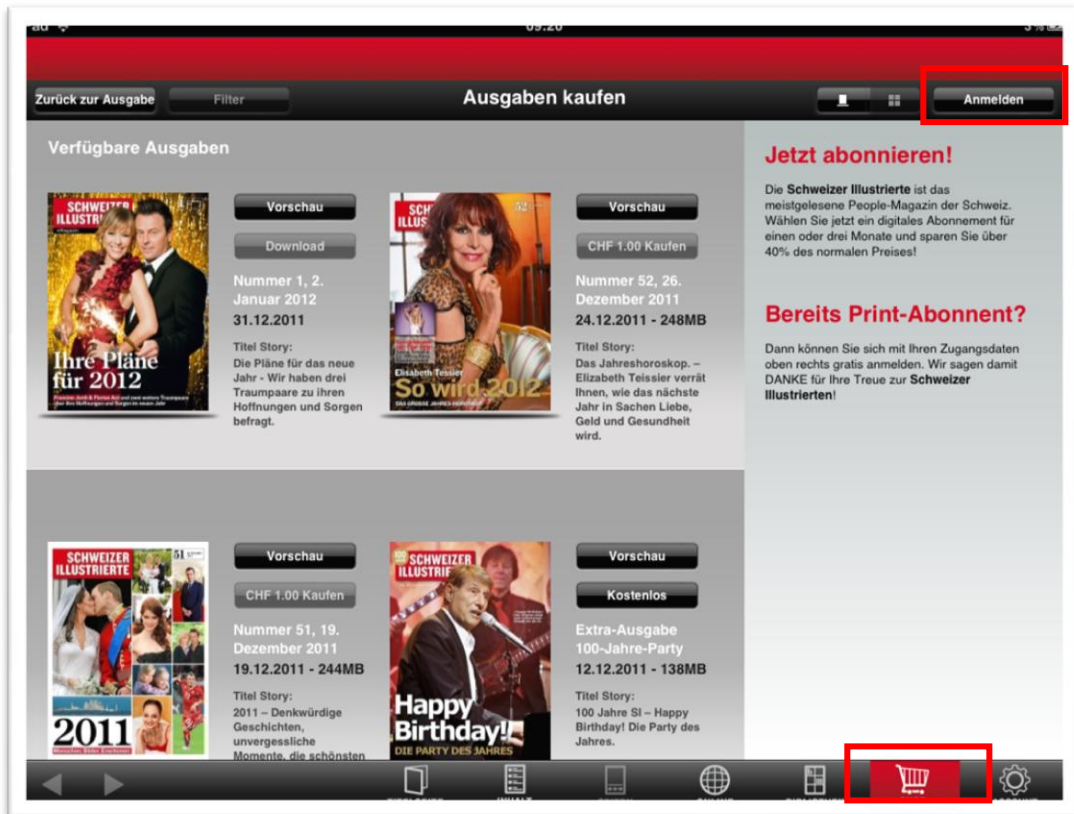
09:20

Zurück zur Ausgabe

Filter

Ausgaben kaufen

Anmelden

Verfügbare Ausgaben

SCHWEIZER ILLUSTRIERTE

Ihre Pläne für 2012

Vorschau

Download

Nummer 1, 2. Januar 2012

31.12.2011

Titel Story:
Die Pläne für das neue Jahr - Wir haben drei Traumpaare zu ihren Hoffnungen und Sorgen befragt.

SCHWEIZER ILLUSTRIERTE

52

Elisabeth Teissier

So wird 2012

Vorschau

CHF 1.00 Kaufen

Nummer 52, 26. Dezember 2011

24.12.2011 - 248MB

Titel Story:
Das Jahreshoroskop. – Elizabeth Teissier verrät Ihnen, wie das nächste Jahr in Sachen Liebe, Geld und Gesundheit wird.

Jetzt abonnieren!

Die Schweizer Illustrierte ist das meistgelesene People-Magazin der Schweiz. Wählen Sie jetzt ein digitales Abonnement für einen oder drei Monate und sparen Sie über 40% des normalen Preises!

Bereits Print-Abonnent?

Dann können Sie sich mit Ihren Zugangsdaten oben rechts gratis anmelden. Wir sagen damit DANKE für Ihre Treue zur Schweizer Illustrierten!

SCHWEIZER ILLUSTRIERTE

51

2011

Vorschau

CHF 1.00 Kaufen

Nummer 51, 19. Dezember 2011

19.12.2011 - 244MB

Titel Story:
2011 – Denkwürdige Geschichten, unvergessliche Momente, die schönsten

100

SCHWEIZER ILLUSTRIERTE

Happy Birthday!

DIE PARTY DES JAHRES

Vorschau

Kostenlos

Extra-Ausgabe 100-Jahre-Party

12.12.2011 - 138MB

Titel Story:
100 Jahre SI – Happy Birthday! Die Party des Jahres.